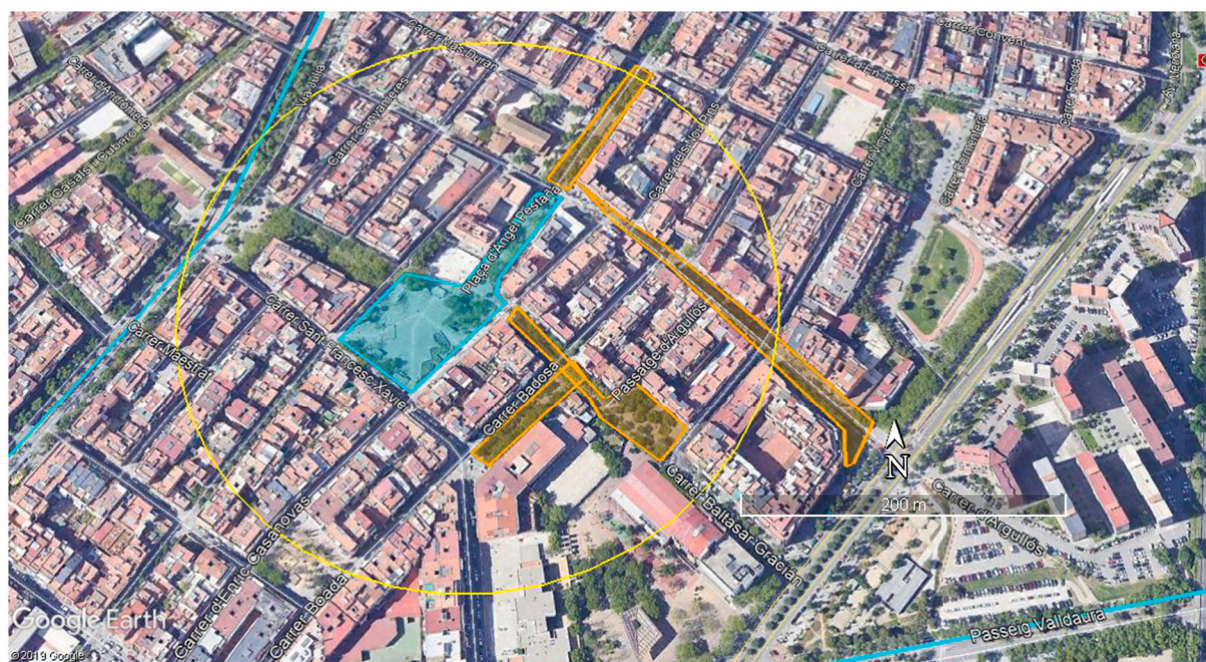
Carrer d'Ardiaca
Carrer Casals i Cuberó
Via Júlia
Carrer Concepció Arenal
Carrer de Sotoverdi
Carrer Teodor Llorente
Carrer de Sant Jordi
Carrer Conven
Carrer Pedraforca
Carrer Viver
Carrer Maladeta
Carrer Fenosa
Av. Meridiana
Plaça d'Àngel Pestaña
Carrer Sant Francesc Xavier
Carrer Vaestia
Carrer Badosa
Passatge d'Argullós
Carrer Baltasar Gracián
Carrer d'Enric Casanovas
Carrer Boada
Carrer d'Argullós
Passeig Valldaura
N
200 m
Google Earth
© 2019 Google